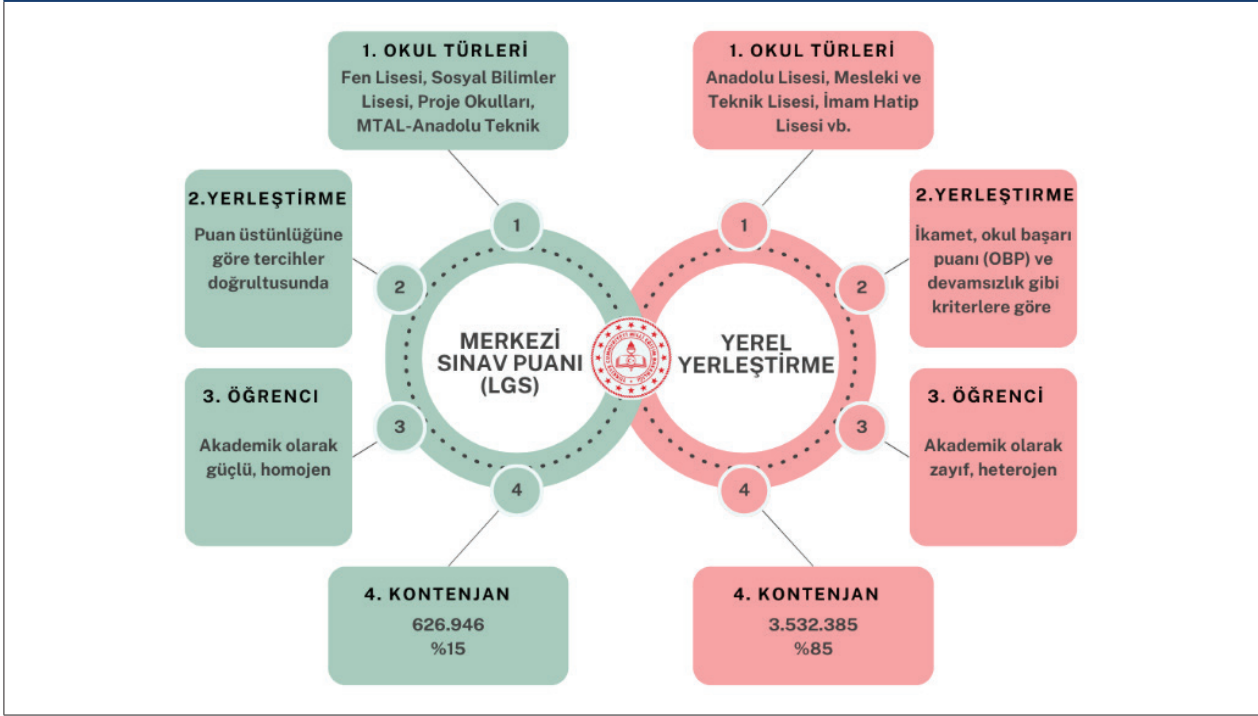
1. OKUL TÜRLERİ
Fen Lisesi, Sosyal Bilimler Lisesi, Proje Okulları, MTAL-Anadolu Teknik

2.YERLEŞTİRME
Puan üstünlüğüne göre tercihler doğrultusunda

3. ÖĞRENCI
Akademik olarak güçlü, homojen

4. KONTENJAN
626.946
%15

1
2
3
4

MERKEZİ SINAV PUANI (LGS)

YEREL YERLEŞTİRME

1
2
3
4

1. OKUL TÜRLERİ
Anadolu Lisesi, Mesleki ve Teknik Lisesi, İmam Hatip Lisesi vb.

2.YERLEŞTİRME
İkamet, okul başarı puanı (OBP) ve devamsızlık gibi kriterlere göre

3. ÖĞRENCİ
Akademik olarak zayıf, heterojen

4. KONTENJAN
3.532.385
%85